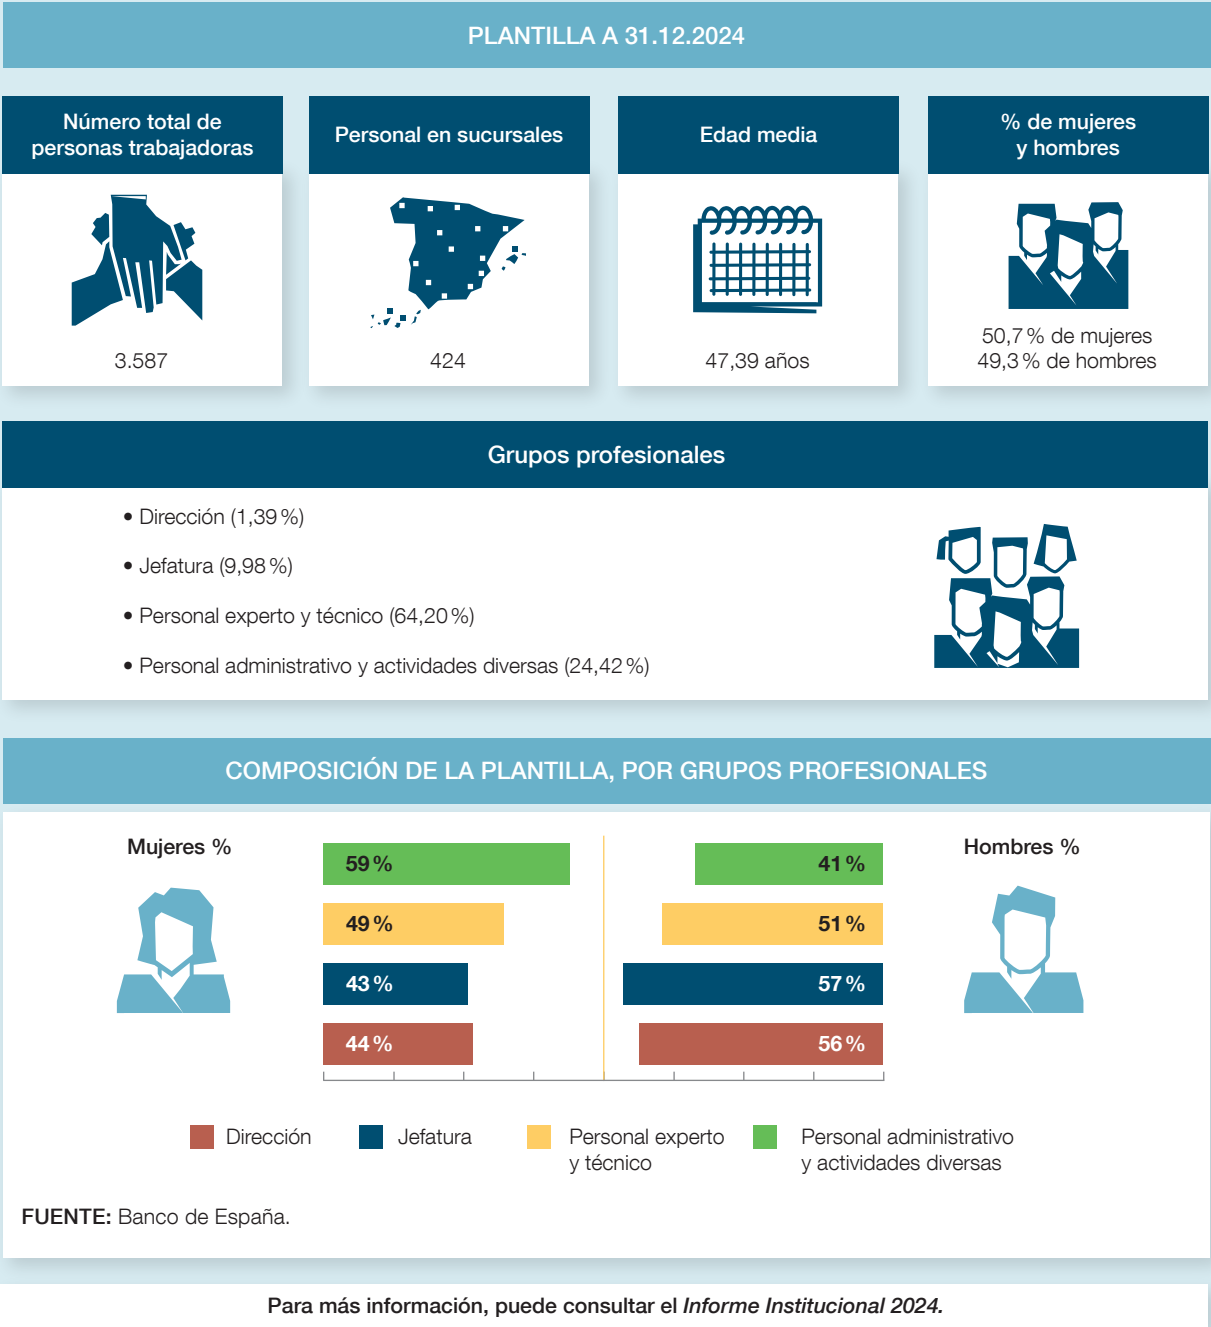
PLANTILLA A 31.12.2024

Número total de personas trabajadoras

3.587

Personal en sucursales

424

Edad media

47,39 años

% de mujeres y hombres

50,7 % de mujeres
49,3 % de hombres

Grupos profesionales

• Dirección (1,39 %)

• Jefatura (9,98 %)

• Personal experto y técnico (64,20 %)

• Personal administrativo y actividades diversas (24,42 %)

COMPOSICIÓN DE LA PLANTILLA, POR GRUPOS PROFESIONALES

Mujeres %

Hombres %

59 %
49 %
43 %
44 %

41 %
51 %
57 %
56 %

Dirección
Jefatura
Personal experto y técnico
Personal administrativo y actividades diversas

FUENTE: Banco de España.

Para más información, puede consultar el *Informe Institucional 2024.*